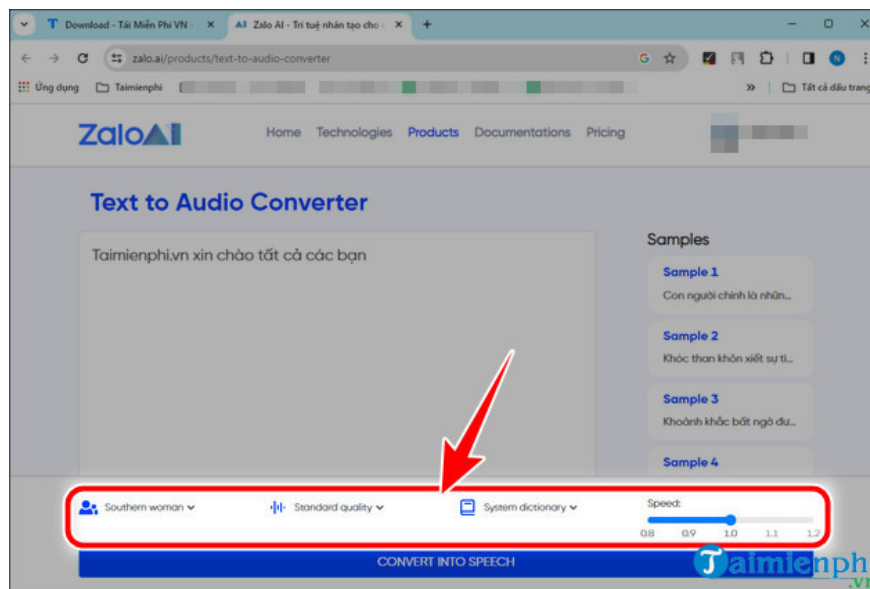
T Download - Tải Miễn Phí VN - ×
AI Zalo AI - Trí tuệ nhân tạo cho ×
+

zalo.ai/products/text-to-audio-converter

Ứng dụng
Taimienphi
»
Tất cả dấu trang

Zalo AI
Home
Technologies
Products
Documentations
Pricing

Text to Audio Converter

Taimienphi.vn xin chào tất cả các bạn

Samples

Sample 1
Con người chính là nhữn...

Sample 2
Khóc than khôn xiết sự tỉ...

Sample 3
Khoảnh khắc bất ngờ đư...

Sample 4

Southern woman
Standard quality
System dictionary
Speed:
0.8
0.9
1.0
1.1
1.2

CONVERT INTO SPEECH

Taimienphi
.vn